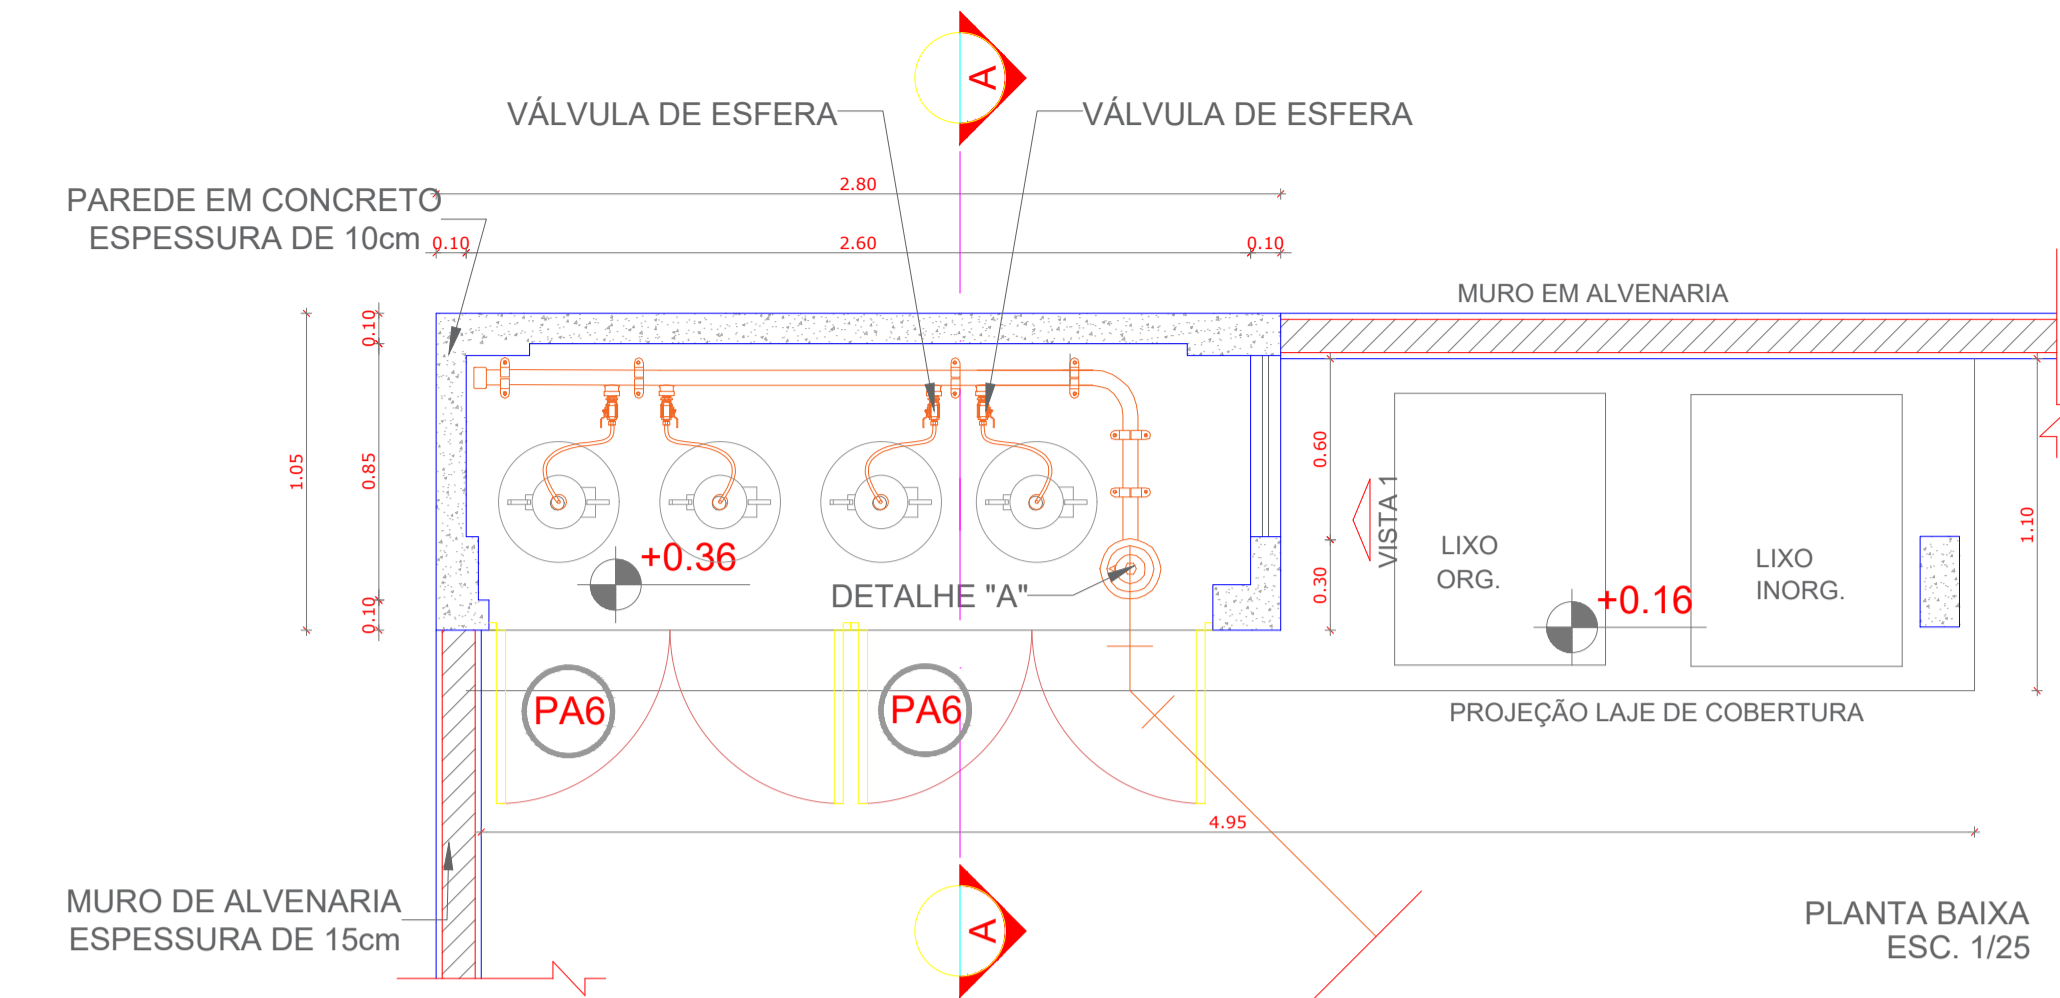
A

VÁLVULA DE ESFERA

VÁLVULA DE ESFERA

PAREDE EM CONCRETO
ESPESSURA DE 10cm

2.80

0.10

2.60

0.10

MURO EM ALVENARIA

1.05

0.10

0.85

0.10

0.60

0.30

VISTA 1

LIXO
ORG.

LIXO
INORG.

1.10

+0.36

DETALHE "A"

+0.16

PA6

PA6

PROJEÇÃO LAJE DE COBERTURA

4.95

MURO DE ALVENARIA
ESPESSURA DE 15cm

A

PLANTA BAIXA
ESC. 1/25